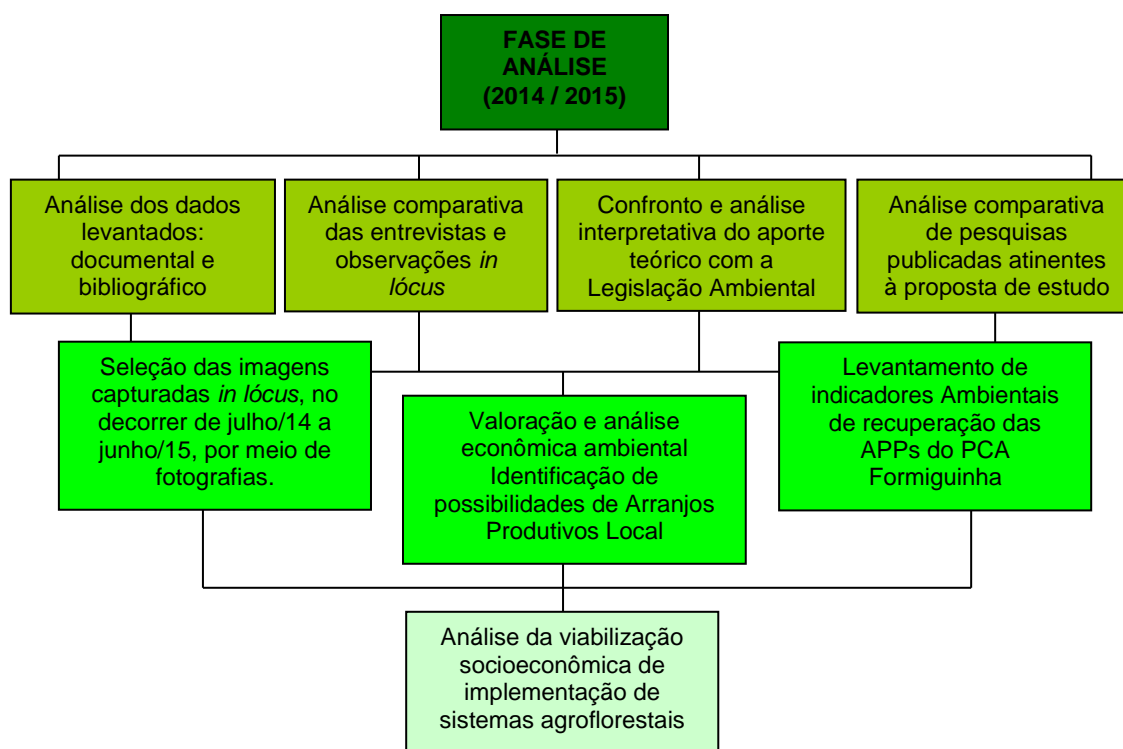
FASE DE ANÁLISE (2014 / 2015)

Análise dos dados levantados: documental e bibliográfico

Análise comparativa das entrevistas e observações *in lócus*

Confronto e análise interpretativa do aporte teórico com a Legislação Ambiental

Análise comparativa de pesquisas publicadas atinentes à proposta de estudo

Seleção das imagens capturadas *in lócus*, no decorrer de julho/14 a junho/15, por meio de fotografias.

Valoração e análise econômica ambiental Identificação de possibilidades de Arranjos Produtivos Local

Levantamento de indicadores Ambientais de recuperação das APPs do PCA Formiguinha

Análise da viabilização socioeconômica de implementação de sistemas agroflorestais